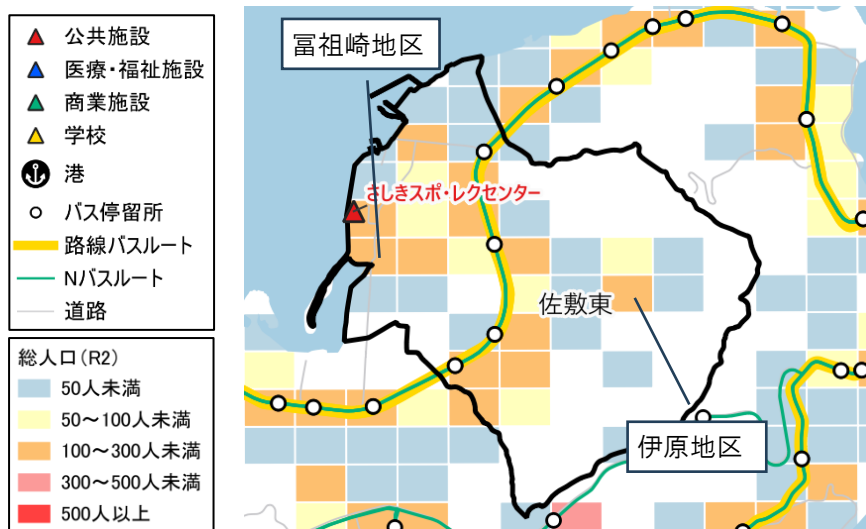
公共施設
医療・福祉施設
商業施設
学校
港
バス停留所
路線バスルート
Nバスルート
道路

総人口(R2)
50人未満
50～100人未満
100～300人未満
300～500人未満
500人以上

冨祖崎地区
さしきスポ・レクセンター
佐敷東
伊原地区